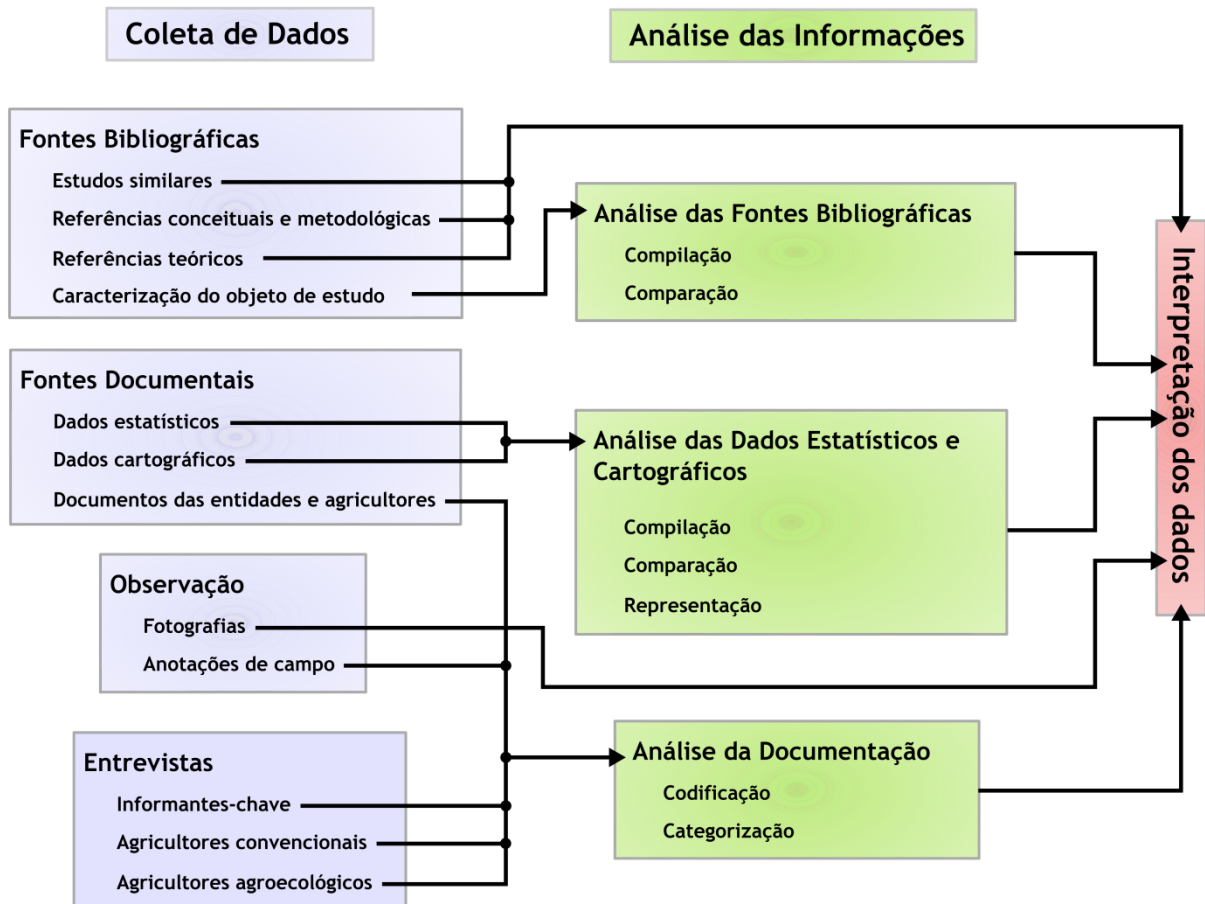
Coleta de Dados

Análise das Informações

Fontes Bibliográficas
Estudos similares
Referências conceituais e metodológicas
Referências teóricos
Caracterização do objeto de estudo

Análise das Fontes Bibliográficas
Compilação
Comparação

Fontes Documentais
Dados estatísticos
Dados cartográficos
Documentos das entidades e agricultores

Análise das Dados Estatísticos e Cartográficos
Compilação
Comparação
Representação

Observação
Fotografias
Anotações de campo

Entrevistas
Informantes-chave
Agricultores convencionais
Agricultores agroecológicos

Análise da Documentação
Codificação
Categorização

Interpretação dos dados